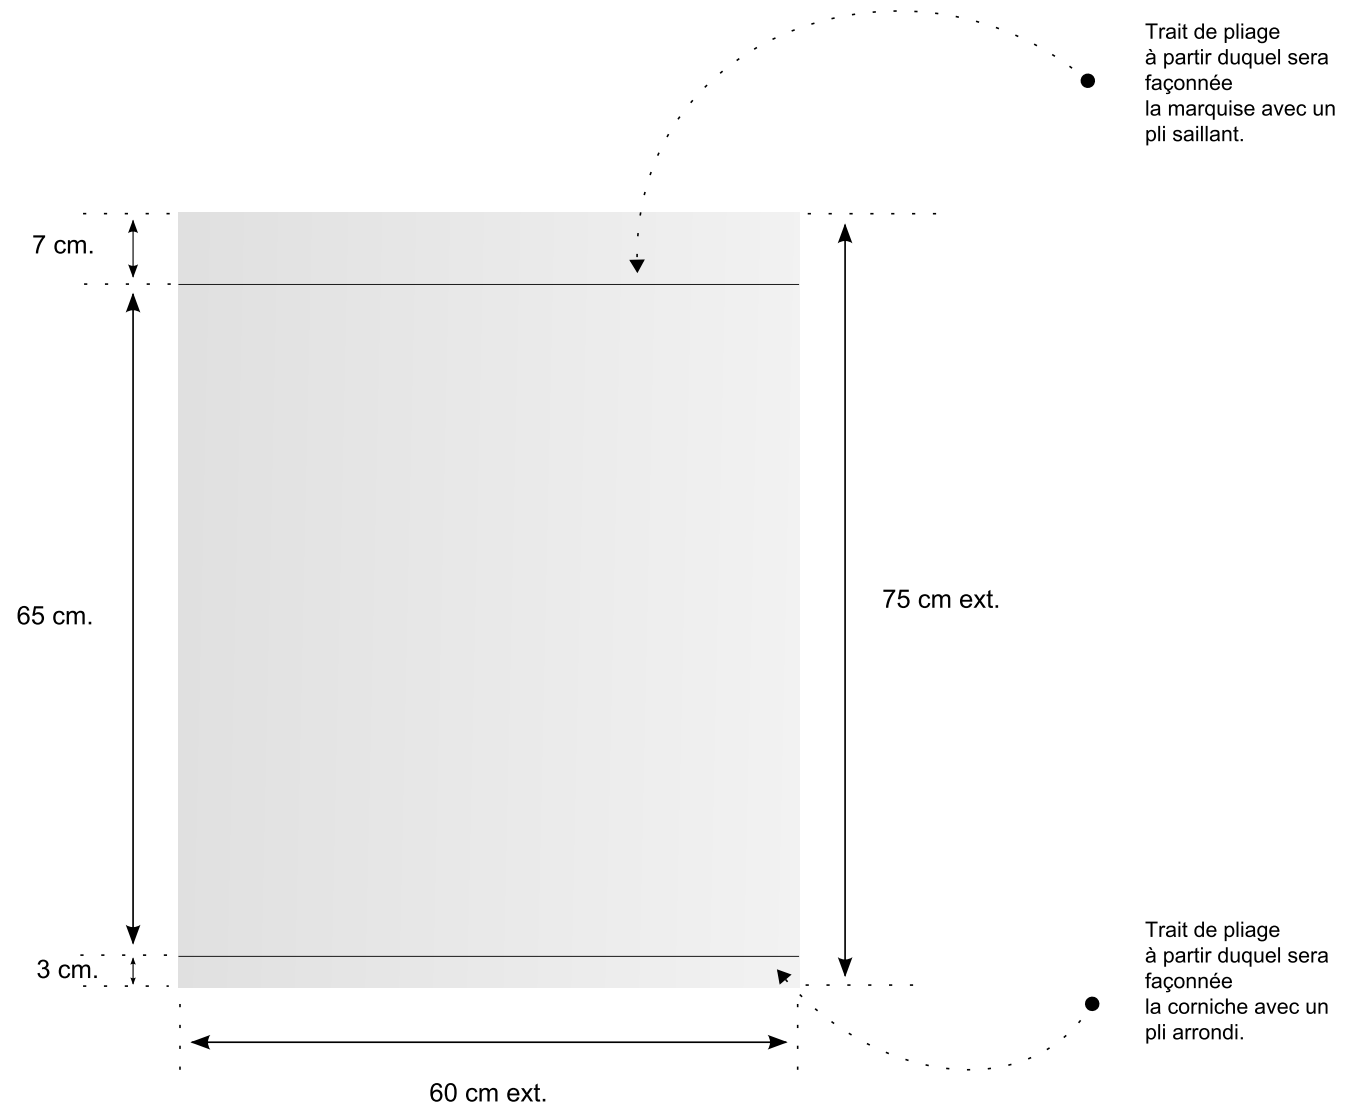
Trait de pliage
à partir duquel sera
façonnée
la marquise avec un
pli saillant.

7 cm.

65 cm.

75 cm ext.

3 cm.

Trait de pliage
à partir duquel sera
façonnée
la corniche avec un
pli arrondi.

60 cm ext.